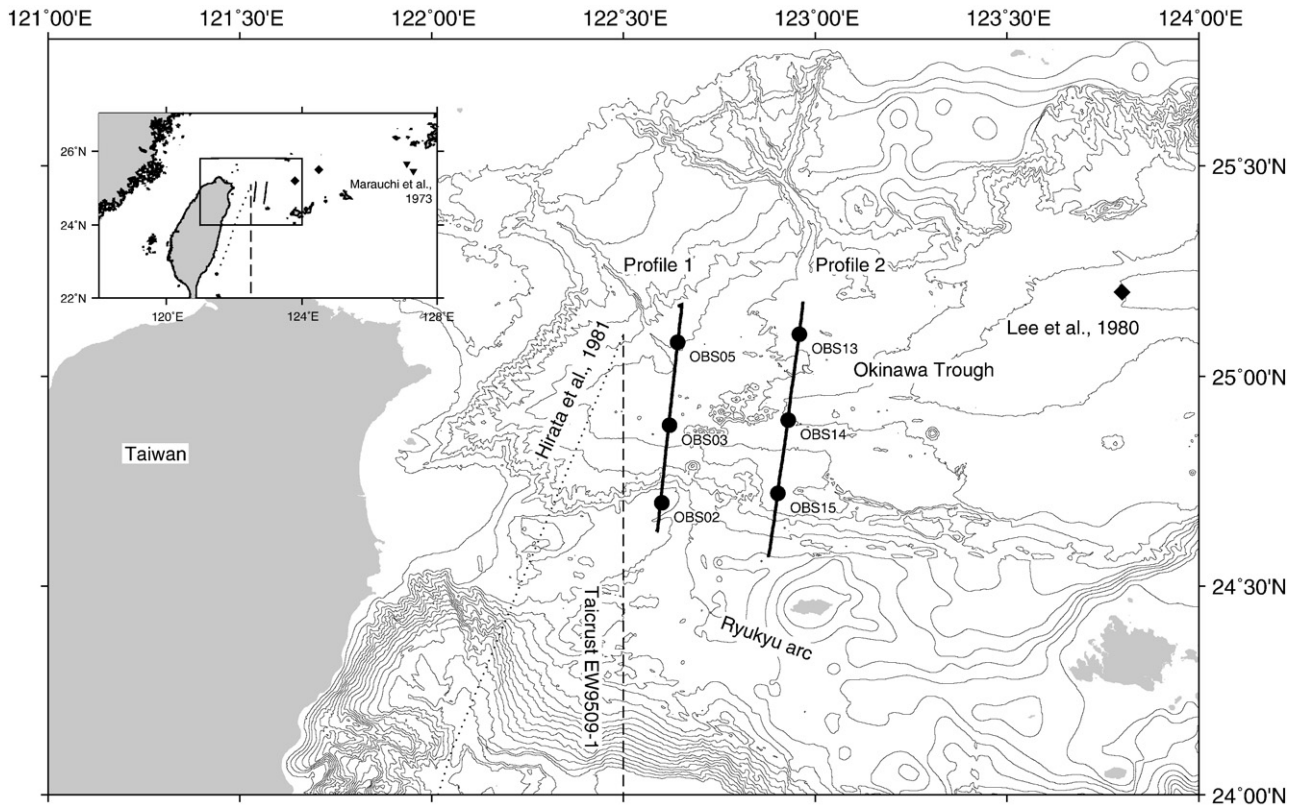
121°00'E
121°30'E
122°00'E
122°30'E
123°00'E
123°30'E
124°00'E

26°N
24°N
22°N
120°E
124°E
128°E
Marauchi et al., 1973

25°30'N
25°00'N
24°30'N
24°00'N

Profile 1
Profile 2
Lee et al., 1980
OBS05
OBS13
Hirata et al., 1981
Okinawa Trough
Taiwan
OBS03
OBS14
OBS02
OBS15
Taicrust EW9509-1
Ryukyu arc